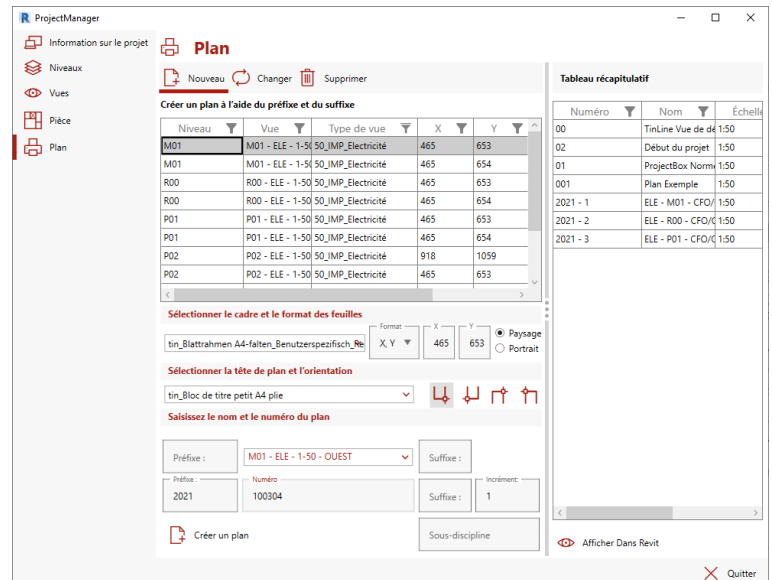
ProjectManager

Information sur le projet
Niveaux
Vues
Pièce
Plan

Plan

Nouveau
Changer
Supprimer

Créer un plan à l'aide du préfixe et du suffixe

| Niveau | Vue | Type de vue | X | Y |
|---|---|---|---|---|
| M01 | M01 - ELE - 1-50 | 50_IMP_Electricité | 465 | 653 |
| M01 | M01 - ELE - 1-50 | 50_IMP_Electricité | 465 | 654 |
| R00 | R00 - ELE - 1-50 | 50_IMP_Electricité | 465 | 653 |
| R00 | R00 - ELE - 1-50 | 50_IMP_Electricité | 465 | 654 |
| P01 | P01 - ELE - 1-50 | 50_IMP_Electricité | 465 | 653 |
| P01 | P01 - ELE - 1-50 | 50_IMP_Electricité | 465 | 654 |
| P02 | P02 - ELE - 1-50 | 50_IMP_Electricité | 918 | 1059 |
| P02 | P02 - ELE - 1-50 | 50_IMP_Electricité | 465 | 653 |

Sélectionner le cadre et le format des feuilles
tin_Blattrahmen A4-falten_Benutzerspezifisch_Re
Format
X, Y
X
465
Y
653
Paysage
Portrait

Sélectionner la tête de plan et l'orientation
tin_Bloc de titre petit A4 plie

Saisissez le nom et le numéro du plan
Préfixe :
M01 - ELE - 1-50 - OUEST
Suffixe :
Préfixe :
2021
Numéro
100304
Suffixe :
Incrément:
1
Créer un plan
Sous-discipline

Tableau récapitulatif

| Numéro | Nom | Échelle |
|---|---|---|
| 00 | TinLine Vue de dé | 1:50 |
| 02 | Début du projet | 1:50 |
| 01 | ProjectBox Norme | 1:50 |
| 001 | Plan Exemple | 1:50 |
| 2021 - 1 | ELE - M01 - CFO/ | 1:50 |
| 2021 - 2 | ELE - R00 - CFO/C | 1:50 |
| 2021 - 3 | ELE - P01 - CFO/C | 1:50 |

Afficher Dans Revit
Quitter